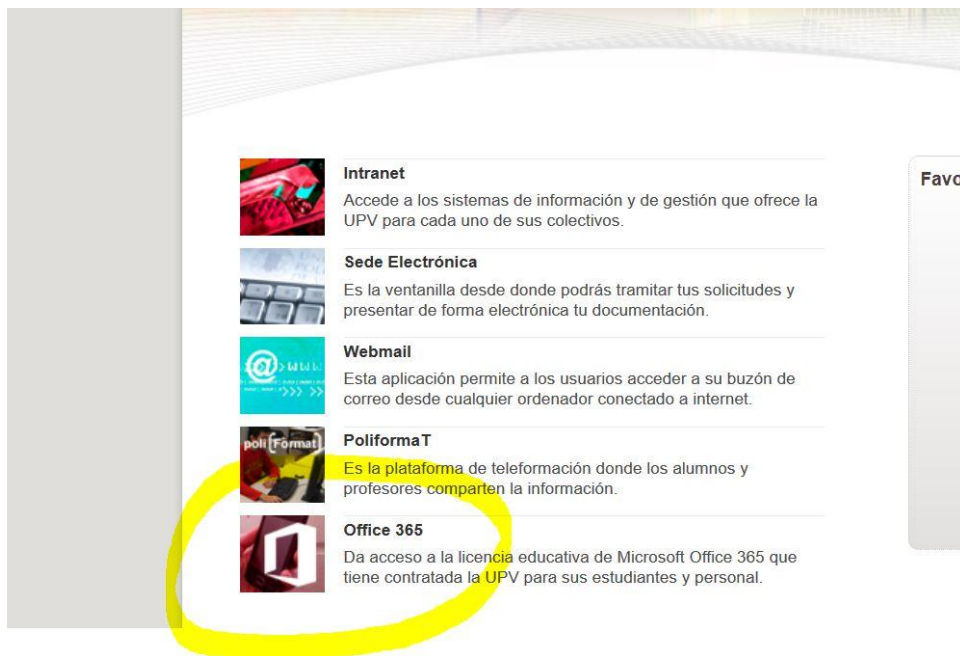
Intranet

Accede a los sistemas de información y de gestión que ofrece la UPV para cada uno de sus colectivos.

Sede Electrónica

Es la ventanilla desde donde podrás tramitar tus solicitudes y presentar de forma electrónica tu documentación.

Webmail

Esta aplicación permite a los usuarios acceder a su buzón de correo desde cualquier ordenador conectado a internet.

poli[Format]

PoliformaT

Es la plataforma de teleformación donde los alumnos y profesores comparten la información.

Office 365

Da acceso a la licencia educativa de Microsoft Office 365 que tiene contratada la UPV para sus estudiantes y personal.

Favo